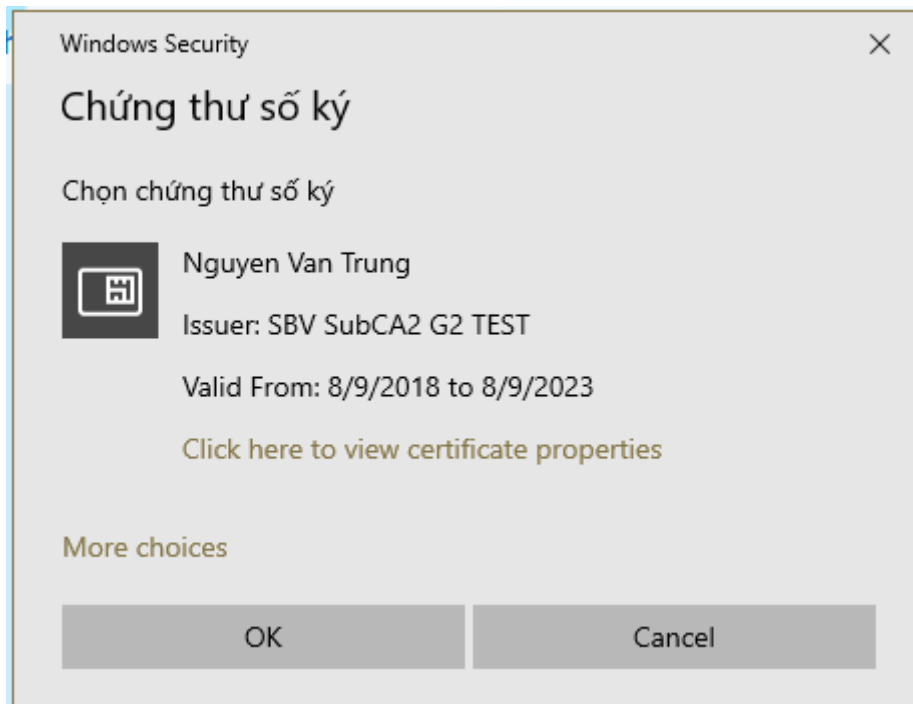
Windows Security

×

Chứng thư số ký

Chọn chứng thư số ký

Nguyen Van Trung

Issuer: SBV SubCA2 G2 TEST

Valid From: 8/9/2018 to 8/9/2023

Click here to view certificate properties

More choices

OK

Cancel